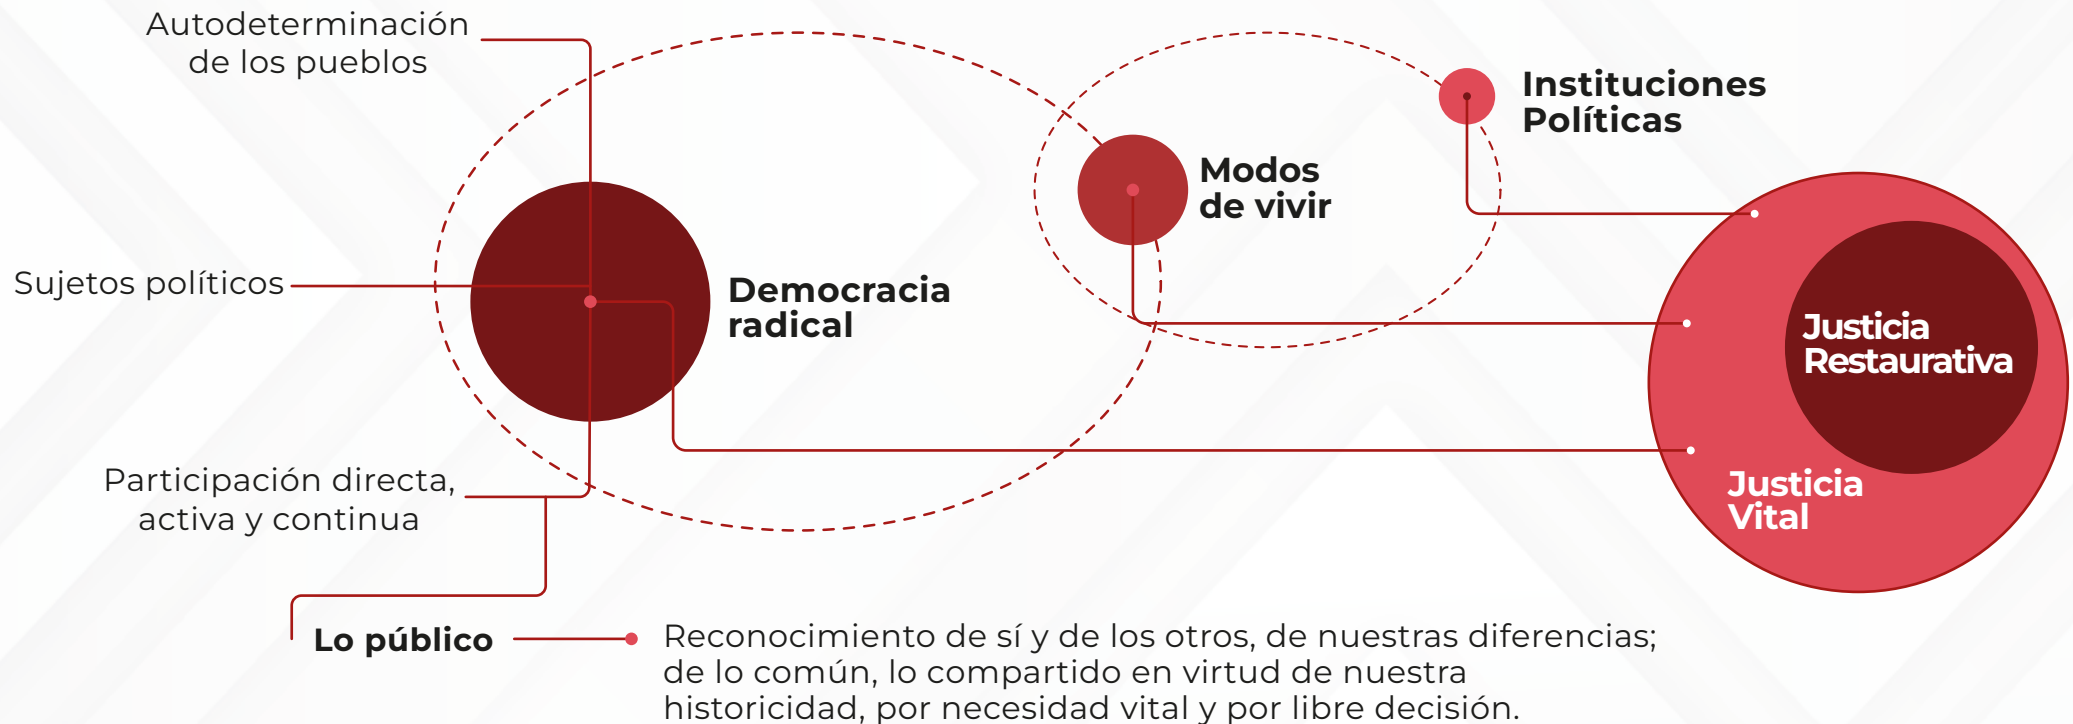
Autodeterminación de los pueblos

Instituciones Políticas

Modos de vivir

Sujetos políticos

Democracia radical

Justicia Restaurativa

Participación directa, activa y continua

Justicia Vital

Lo público

Reconocimiento de sí y de los otros, de nuestras diferencias; de lo común, lo compartido en virtud de nuestra historicidad, por necesidad vital y por libre decisión.